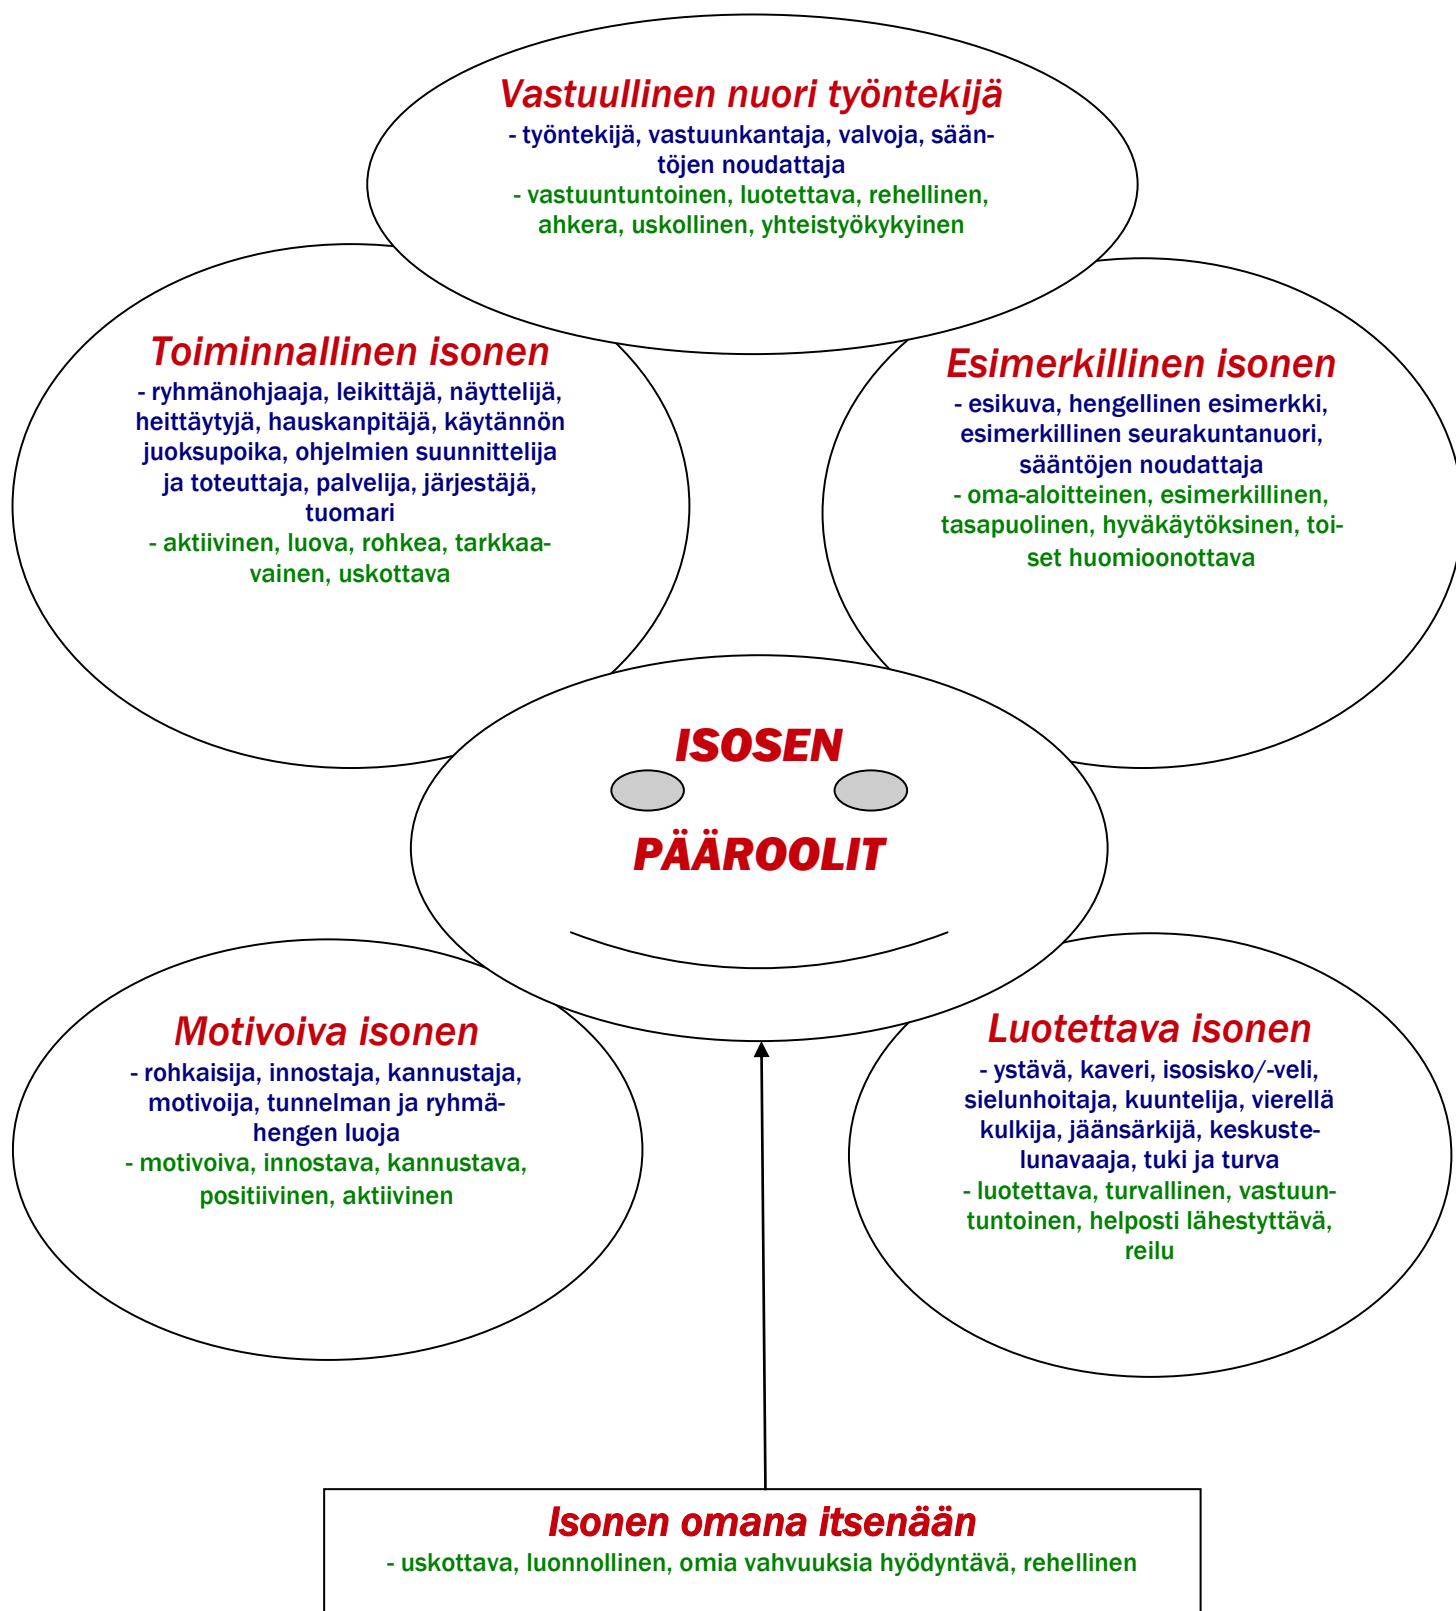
Vastuullinen nuori työntekijä
- työntekijä, vastuunkantaja, valvoja, sääntöjen noudattaja
- vastuuntuntoinen, luotettava, rehellinen, ahkera, uskollinen, yhteistyökykyinen

Toiminnallinen isonen
- ryhmänohjaaja, leikittäjä, näyttelijä, heittäytyjä, hauskanpitäjä, käytännön juoksupoika, ohjelmien suunnittelija ja toteuttaja, palvelija, järjestäjä, tuomari
- aktiivinen, luova, rohkea, tarkkaavainen, uskottava

Esimerkillinen isonen
- esikuva, hengellinen esimerkki, esimerkillinen seurakuntanuori, sääntöjen noudattaja
- oma-aloitteinen, esimerkillinen, tasapuolinen, hyväkäytöksinen, toiset huomioonottava

ISOSEN

PÄÄROOLIT

Motivoiva isonen
- rohkaisija, innostaja, kannustaja, motivoija, tunnelman ja ryhmähengen luoja
- motivoiva, innostava, kannustava, positiivinen, aktiivinen

Luotettava isonen
- ystävä, kaveri, isosisko/-veli, sielunhoitaja, kuuntelija, vierellä kulkija, jäänsärkijä, keskustelunavaaja, tuki ja turva
- luotettava, turvallinen, vastuuntuntoinen, helposti lähestyttävä, reilu

Isonen omana itsenään
- uskottava, luonnollinen, omia vahvuuksia hyödyntävä, rehellinen